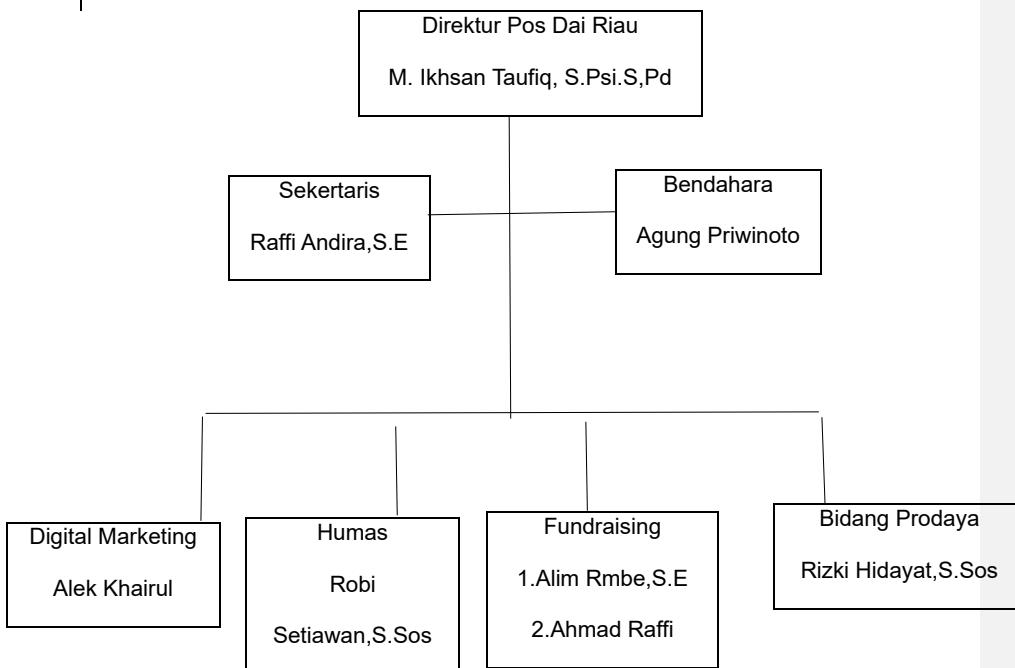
Direktur Pos Dai Riau

M. Ikhsan Taufiq, S.Psi.S,Pd

Sekertaris

Raffi Andira,S.E

Bendahara

Agung Priwinoto

Digital Marketing

Alek Khairul

Humas

Robi

Setiawan,S.Sos

Fundraising

1.Alim Rmbe,S.E

2.Ahmad Raffi

Bidang Prodaya

Rizki Hidayat,S.Sos